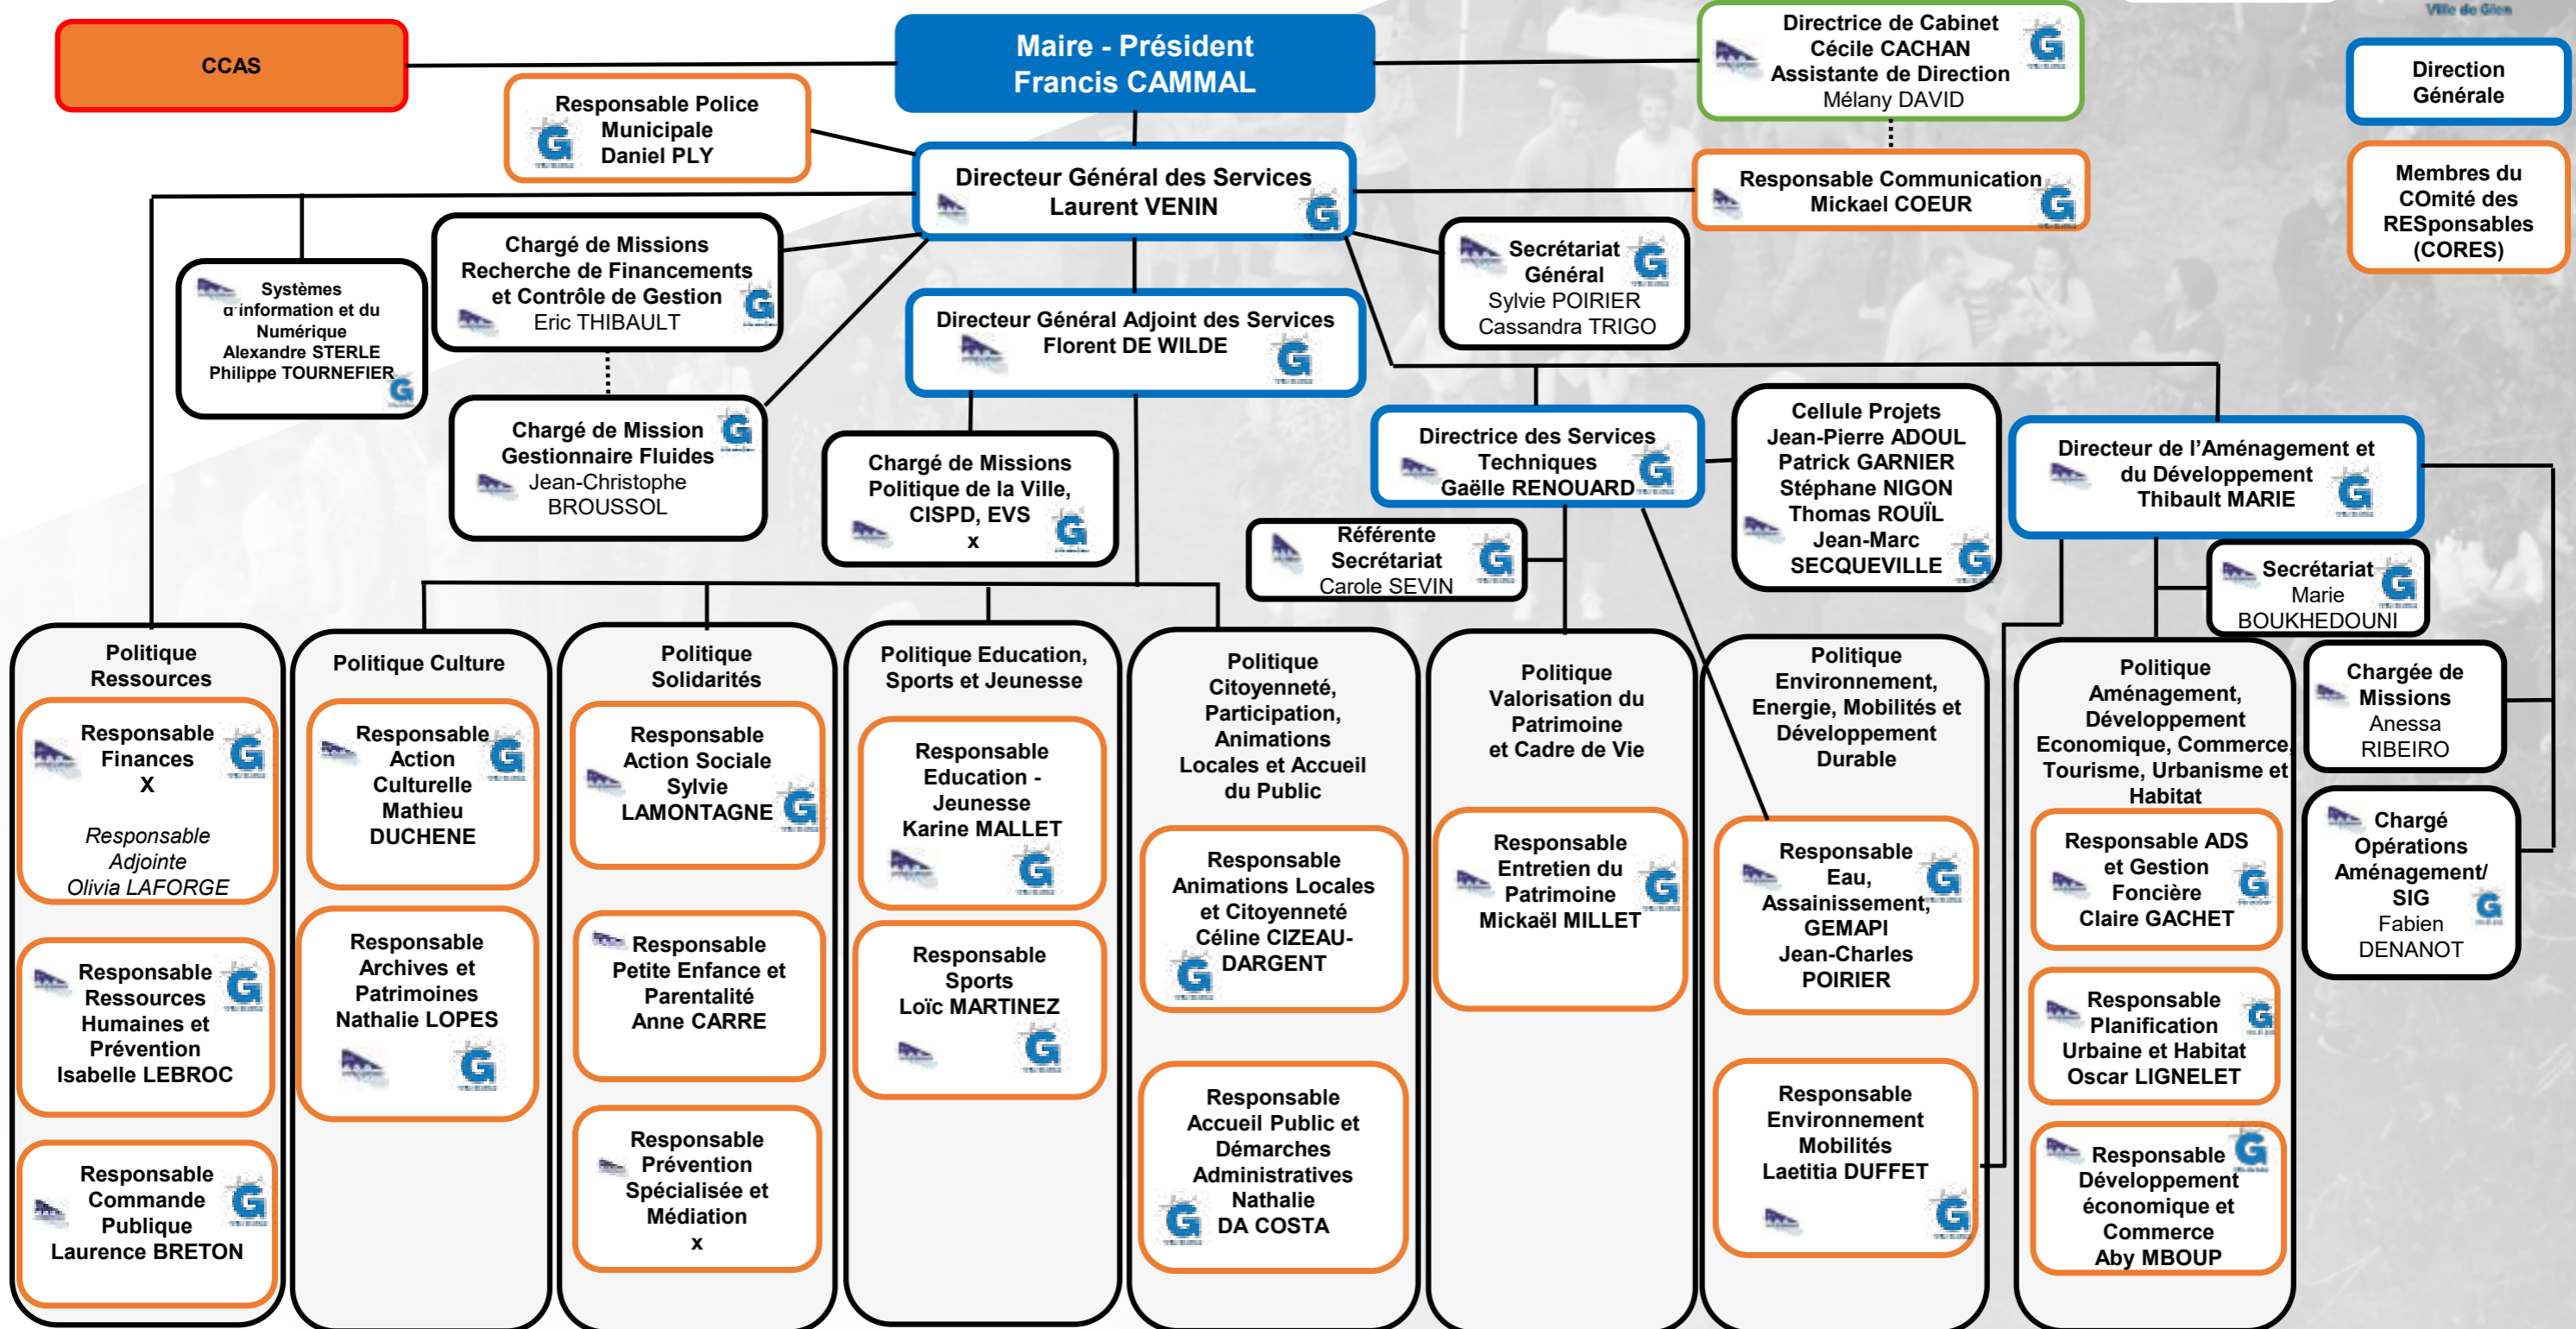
CCAS

Maire - Président
Francis CAMMAL

Directrice de Cabinet
Cécile CACHAN
Assistante de Direction
Mélany DAVID

Ville de Gien

Direction Générale

Membres du COmité des RESponsables (CORES)

Responsable Police Municipale
Daniel PLY

Directeur Général des Services
Laurent VENIN

Responsable Communication
Mickael COEUR

Secrétariat Général
Sylvie POIRIER
Cassandra TRIGO

Systèmes d'information et du Numérique
Alexandre STERLE
Philippe TOURNEFIER

Chargé de Missions
Recherche de Financements et Contrôle de Gestion
Eric THIBAULT

Directeur Général Adjoint des Services
Florent DE WILDE

Chargé de Mission
Gestionnaire Fluides
Jean-Christophe BROUSSOL

Chargé de Missions
Politique de la Ville, CISPD, EVS
x

Directrice des Services Techniques
Gaëlle RENOUARD

Cellule Projets
Jean-Pierre ADOUL
Patrick GARNIER
Stéphane NIGON
Thomas ROUÏL
Jean-Marc SECQUEVILLE

Directeur de l'Aménagement et du Développement
Thibault MARIE

Référente Secrétariat
Carole SEVIN

Secrétariat
Marie BOUKHEDOUNI

Politique Ressources

Responsable Finances
X

Responsable Adjointe
Olivia LAFORGE

Responsable Ressources Humaines et Prévention
Isabelle LEBROC

Responsable Commande Publique
Laurence BRETON

Politique Culture

Responsable Action Culturelle
Mathieu DUCHENE

Responsable Archives et Patrimoines
Nathalie LOPES

Politique Solidarités

Responsable Action Sociale
Sylvie LAMONTAGNE

Responsable Petite Enfance et Parentalité
Anne CARRE

Responsable Prévention Spécialisée et Médiation
x

Politique Education, Sports et Jeunesse

Responsable Education - Jeunesse
Karine MALLET

Responsable Sports
Loïc MARTINEZ

Politique Citoyenneté, Participation, Animations Locales et Accueil du Public

Responsable Animations Locales et Citoyenneté
Céline CIZEAU-DARGENT

Responsable Accueil Public et Démarches Administratives
Nathalie DA COSTA

Politique Valorisation du Patrimoine et Cadre de Vie

Responsable Entretien du Patrimoine
Mickaël MILLET

Politique Environnement, Energie, Mobilités et Développement Durable

Responsable Eau, Assainissement, GEMAPI
Jean-Charles POIRIER

Responsable Environnement Mobilités
Laetitia DUFFET

Politique Aménagement, Développement Economique, Commerce, Tourisme, Urbanisme et Habitat

Responsable ADS et Gestion Foncière
Claire GACHET

Responsable Planification Urbaine et Habitat
Oscar LIGNELET

Responsable Développement économique et Commerce
Aby MBOUP

Chargée de Missions
Anessa RIBEIRO

Chargé Opérations Aménagement/ SIG
Fabien DENANOT